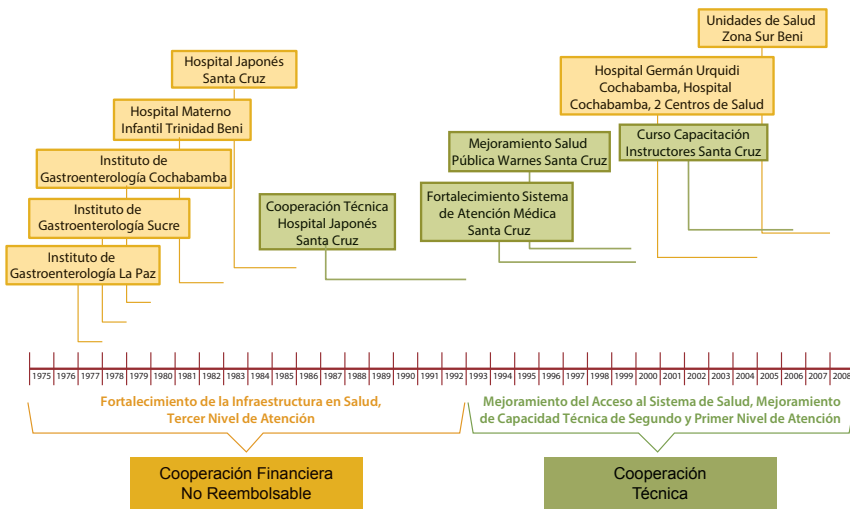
Unidades de Salud Zona Sur Beni

Hospital Japonés Santa Cruz

Hospital Germán Urquidi Cochabamba, Hospital Cochabamba, 2 Centros de Salud

Hospital Materno Infantil Trinidad Beni

Curso Capacitación Instructores Santa Cruz

Mejoramiento Salud Pública Warnes Santa Cruz

Instituto de Gastroenterología Cochabamba

Fortalecimiento Sistema de Atención Médica Santa Cruz

Instituto de Gastroenterología Sucre

Cooperación Técnica Hospital Japonés Santa Cruz

Instituto de Gastroenterología La Paz

1975 1976 1977 1978 1979 1980 1981 1982 1983 1984 1985 1986 1987 1988 1989 1990 1991 1992 1993 1994 1995 1996 1997 1998 1999 2000 2001 2002 2003 2004 2005 2006 2007 2008

Fortalecimiento de la Infraestructura en Salud, Tercer Nivel de Atención

Mejoramiento del Acceso al Sistema de Salud, Mejoramiento de Capacidad Técnica de Segundo y Primer Nivel de Atención

Cooperación Financiera No Reembolsable

Cooperación Técnica